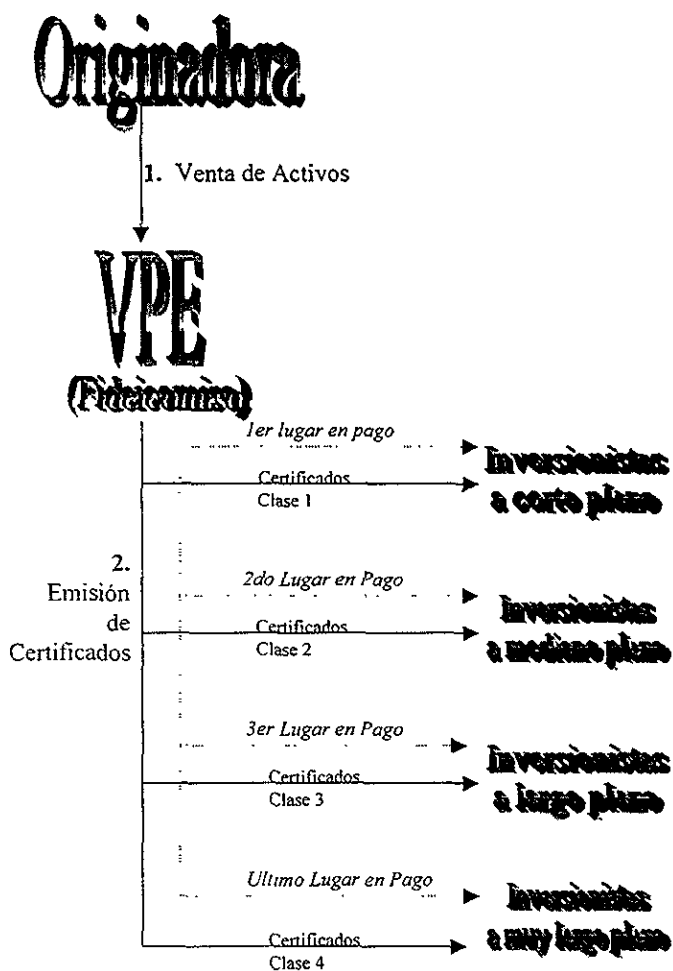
Originadora

1. Venta de Activos

VPE
(Fideicomiso)

1er lugar en pago

Certificados
Clase 1

Inversionistas a corto plazo

2. Emisión de Certificados

2do Lugar en Pago

Certificados
Clase 2

Inversionistas a mediano plazo

3er Lugar en Pago

Certificados
Clase 3

Inversionistas a largo plazo

Ultimo Lugar en Pago

Certificados
Clase 4

Inversionistas a muy largo plazo